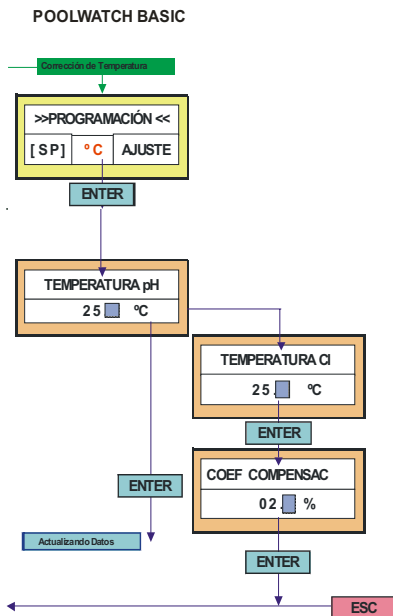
POOLWATCH BASIC

Corrección de Temperatura

>>PROGRAMACIÓN <<

[ SP ]

°C

AJUSTE

ENTER

TEMPERATURA pH

25 °C

TEMPERATURA Cl

25 ºC

ENTER

ENTER

COEF COMPENSAC

02 %

Actualizando Datos

ENTER

ESC